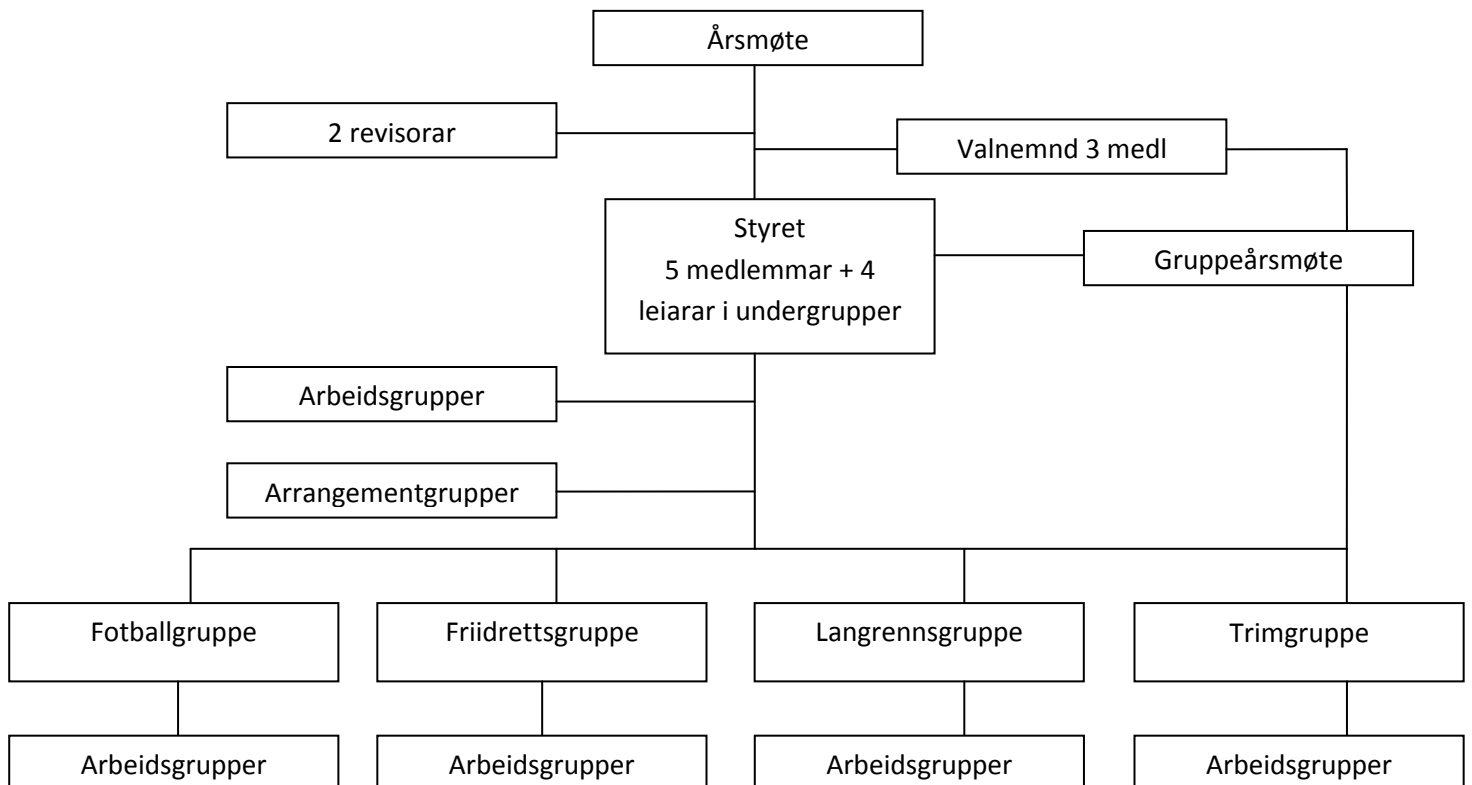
Årsmøte

2 revisorar

Valnemnd 3 medl

Styret
5 medlemmar + 4
leiarar i undergrupper

Gruppeårsmøte

Arbeidsgrupper

Arrangementgrupper

Fotballgruppe

Friidrettsgruppe

Langrennsgruppe

Trimgruppe

Arbeidsgrupper

Arbeidsgrupper

Arbeidsgrupper

Arbeidsgrupper